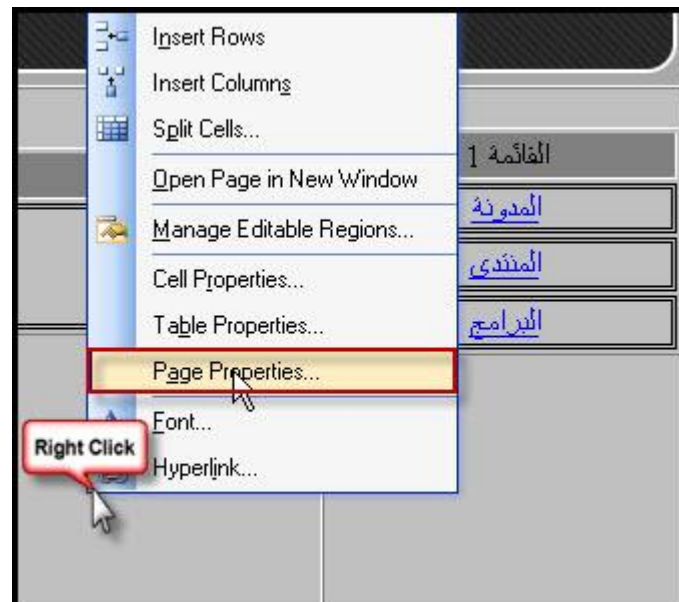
Insert Rows
Insert Columns
Split Cells...
Open Page in New Window
Manage Editable Regions...
Cell Properties...
Table Properties...
Page Properties...
Font...
Hyperlink...

القائمة 1
المدونة
المنتدى
البرامج

Right Click